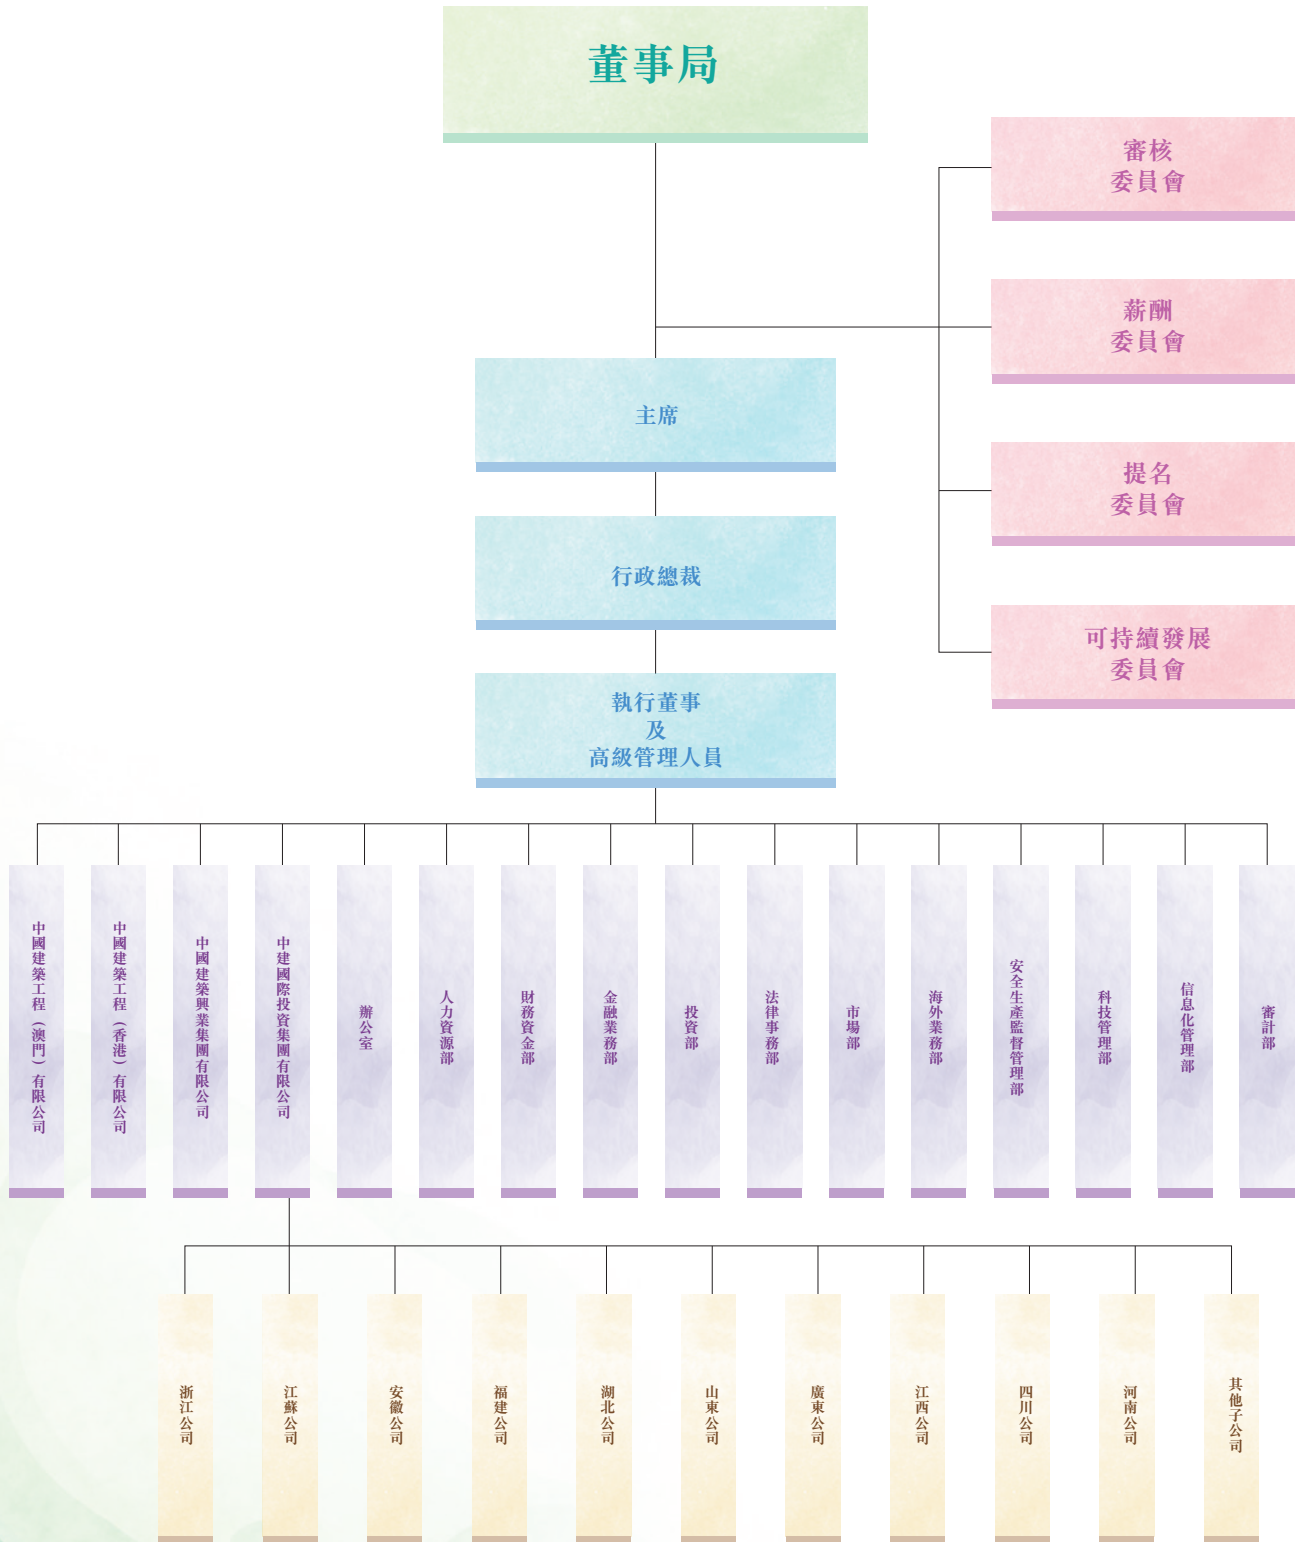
董事局

審核委員會

薪酬委員會

提名委員會

可持續發展委員會

主席

行政總裁

執行董事
及
高級管理人員

中國建築工程（澳門）有限公司

中國建築工程（香港）有限公司

中國建築興業集團有限公司

中建國際投資集團有限公司

辦公室

人力資源部

財務資金部

金融業務部

投資部

法律事務部

市場部

海外業務部

安全生產監督管理部

科技管理部

信息化管理部

審計部

浙江公司

江蘇公司

安徽公司

福建公司

湖北公司

山東公司

廣東公司

江西公司

四川公司

河南公司

其他子公司